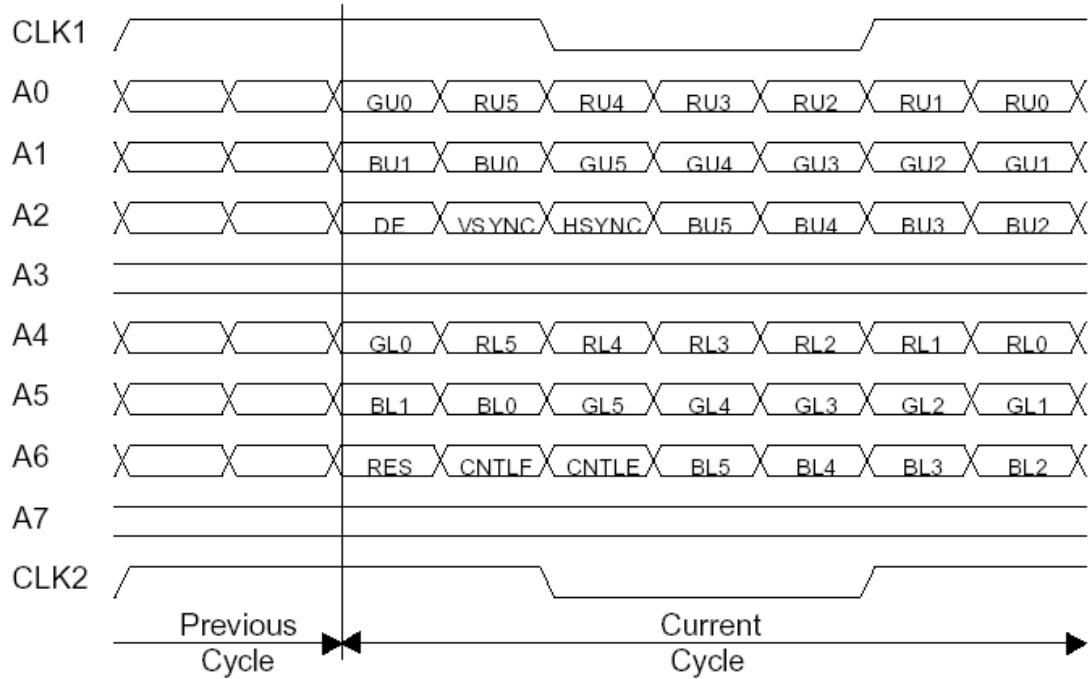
CLK1

A0 GU0 RU5 RU4 RU3 RU2 RU1 RU0

A1 BU1 BU0 GU5 GU4 GU3 GU2 GU1

A2 DE VSYNC HSYNC BU5 BU4 BU3 BU2

A3

A4 GL0 RL5 RL4 RL3 RL2 RL1 RL0

A5 BL1 BL0 GL5 GL4 GL3 GL2 GL1

A6 RES CNTLF CNTLE BL5 BL4 BL3 BL2

A7

CLK2

Previous Cycle

Current Cycle